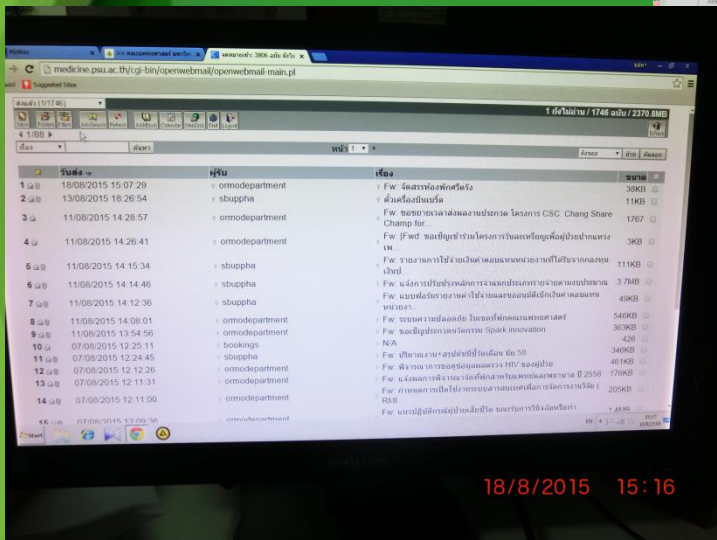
medicine.psu.ac.th/cgi-bin/openwebmail/openwebmail-main.pl

Suggested Sites

1 ยังไม่อ่าน / 1746 ฉบับ / 2370.8MB

4 /1/88

หน้า 1

| | วันส่ง | ผู้รับ | เรื่อง | ขนาด |
|---|---|---|---|---|
| 1 | 18/08/2015 15:07:29 | ormodepartment | Fw: จัดสรรห้องพักศรีตรัง | 38KB |
| 2 | 13/08/2015 18:26:54 | sbuppha | ตั้งเครื่องบันทึก | 11KB |
| 3 | 11/08/2015 14:28:57 | ormodepartment | Fw: ขอขยายเวลาส่งผลงานประกวด โครงการ CSC Chang Share Champ for | 1767 |
| 4 | 11/08/2015 14:26:41 | ormodepartment | Fw: [Fwd: ขอเชิญเข้าร่วมโครงการ... | 3KB |
| 5 | 11/08/2015 14:15:34 | sbuppha | Fw: รายงานการใช้จ่ายเงิน... | 111KB |
| 6 | 11/08/2015 14:14:46 | sbuppha | Fw: แจ้งการปรับปรุง... | 3.7MB |
| 7 | 11/08/2015 14:12:36 | sbuppha | Fw: แบบฟอร์มรายงาน... | 49KB |
| 8 | 11/08/2015 14:08:01 | ormodepartment | Fw: ระบบความปลอดภัย ... | 546KB |
| 9 | 11/08/2015 13:54:56 | ormodepartment | Fw: ขอเชิญประกวด... Spark innovation | 303KB |
| 10 | 07/08/2015 12:25:11 | bookings | N/A | 426 |
| 11 | 07/08/2015 12:24:45 | sbuppha | Fw: ... | 346KB |
| 12 | 07/08/2015 12:12:26 | ormodepartment | Fw: ... HIV ... | 461KB |
| 13 | 07/08/2015 12:11:31 | ormodepartment | Fw: ... ปี 2558 | 170KB |
| 14 | 07/08/2015 12:11:00 | ormodepartment | Fw: ... | 205KB |
| 15 | 07/08/2015 12:09:36 | ormodepartment | Fw: ... | 1.4MB |

Start

PHILIPS

18/8/2015 15:16